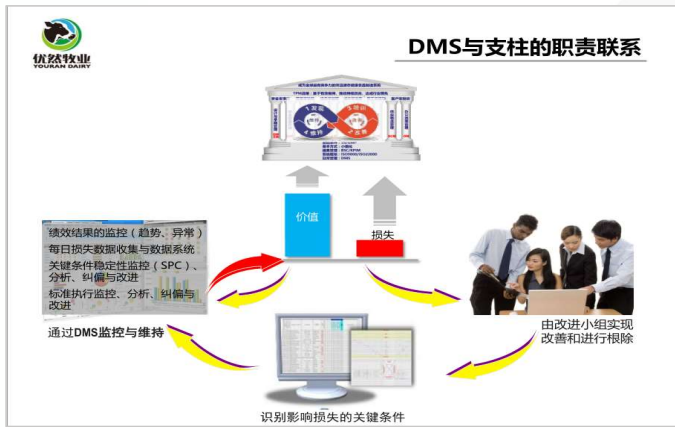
优然牧业
YOURAN DAIRY

DMS与支柱的职责联系

价值

损失

绩效结果的监控（趋势、异常）
每日损失数据收集与数据系统
关键条件稳定性监控（SPC）、分析、纠偏与改进
标准执行监控、分析、纠偏与改进

通过DMS监控与维持

由改进小组实现改善和进行根除

识别影响损失的关键条件